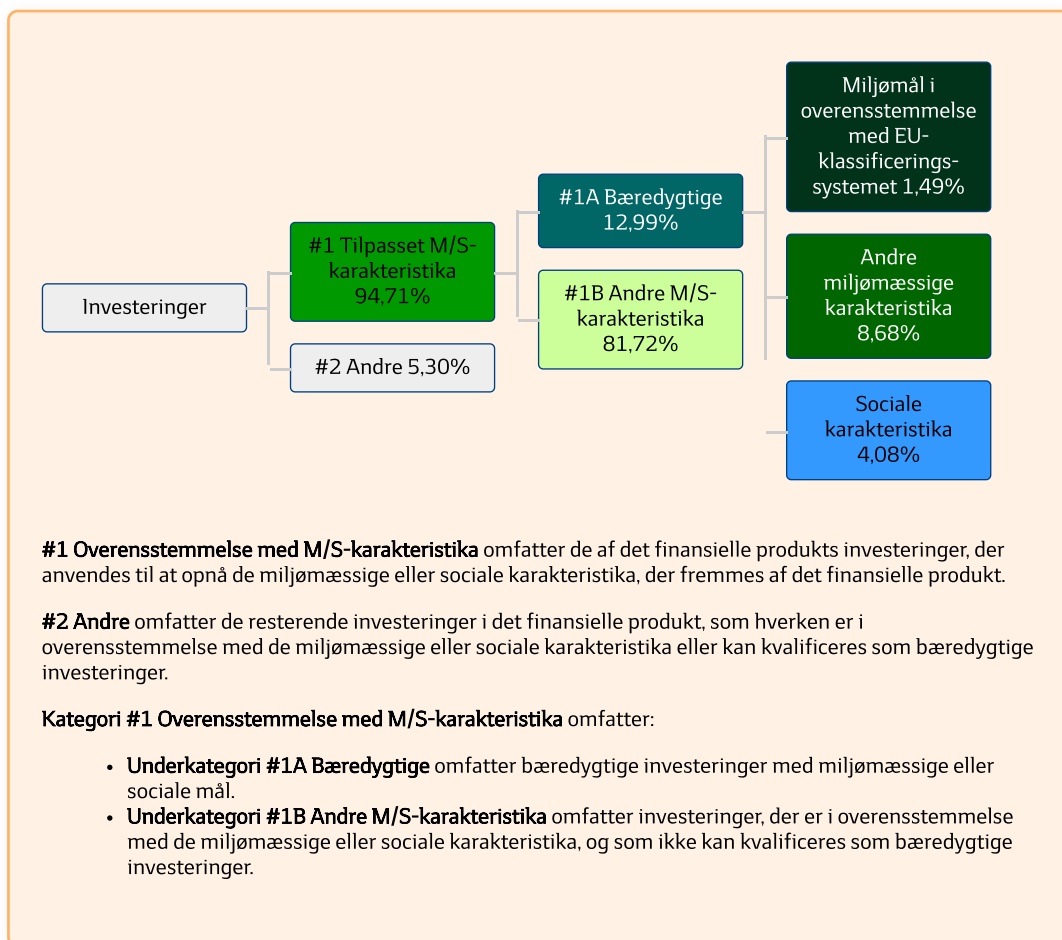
Investeringer

#1 Tilpasset M/S-karakteristika 94,71%

#2 Andre 5,30%

#1A Bæredygtige 12,99%

#1B Andre M/S-karakteristika 81,72%

Miljømål i overensstemmelse med EU-klassificerings-systemet 1,49%

Andre miljømæssige karakteristika 8,68%

Sociale karakteristika 4,08%

**#1 Overensstemmelse med M/S-karakteristika** omfatter de af det finansielle produkts investeringer, der anvendes til at opnå de miljømæssige eller sociale karakteristika, der fremmes af det finansielle produkt.

**#2 Andre** omfatter de resterende investeringer i det finansielle produkt, som hverken er i overensstemmelse med de miljømæssige eller sociale karakteristika eller kan kvalificeres som bæredygtige investeringer.

**Kategori #1 Overensstemmelse med M/S-karakteristika** omfatter:

- **Underkategori #1A Bæredygtige** omfatter bæredygtige investeringer med miljømæssige eller sociale mål.
- **Underkategori #1B Andre M/S-karakteristika** omfatter investeringer, der er i overensstemmelse med de miljømæssige eller sociale karakteristika, og som ikke kan kvalificeres som bæredygtige investeringer.